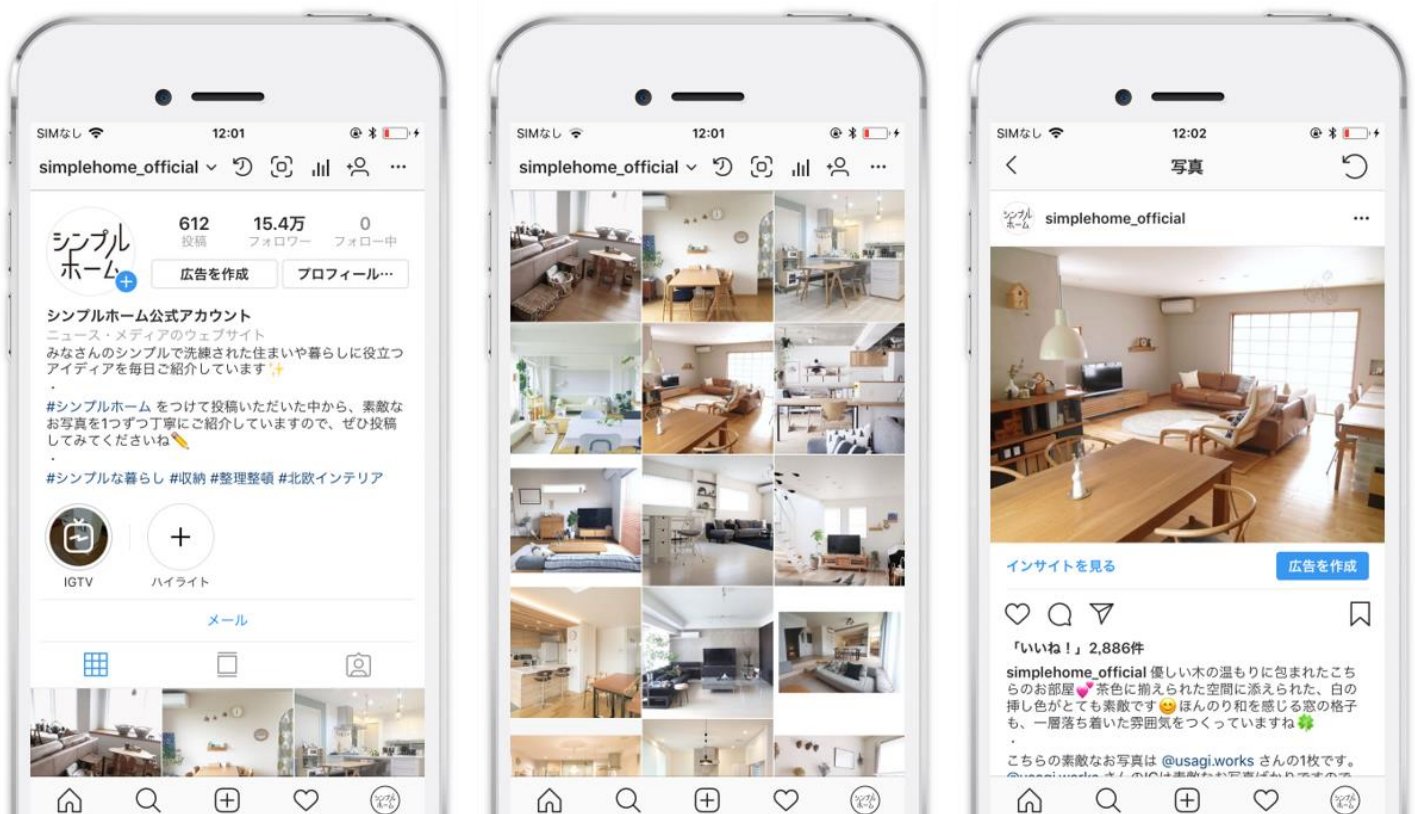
SIMなし 12:01

simplehome_official

シンプルホーム

612 投稿
15.4万 フォロワー
0 フォロー中

広告を作成
プロフィール…

シンプルホーム公式アカウント
ニュース・メディアのウェブサイト
みなさんのシンプルで洗練された住まいや暮らしに役立つアイディアを毎日ご紹介しています✨
・
#シンプルホーム をつけて投稿いただいた中から、素敵なお写真を1つずつ丁寧にご紹介していますので、ぜひ投稿してみてくださいね✏️
・
#シンプルな暮らし #収納 #整理整頓 #北欧インテリア

IGTV
ハイライト

メール

SIMなし 12:01

simplehome_official

SIMなし 12:02

写真

simplehome_official

インサイトを見る
広告を作成

「いいね！」2,886件

simplehome_official 優しい木の温もりに包まれたこちらのお部屋💕茶色に揃えられた空間に添えられた、白の挿し色がとても素敵です😊ほんのり和を感じる窓の格子も、一層落ち着いた雰囲気をつくっていますね🍀
・
こちらの素敵なお写真は @usagi.works さんの1枚です。
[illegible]